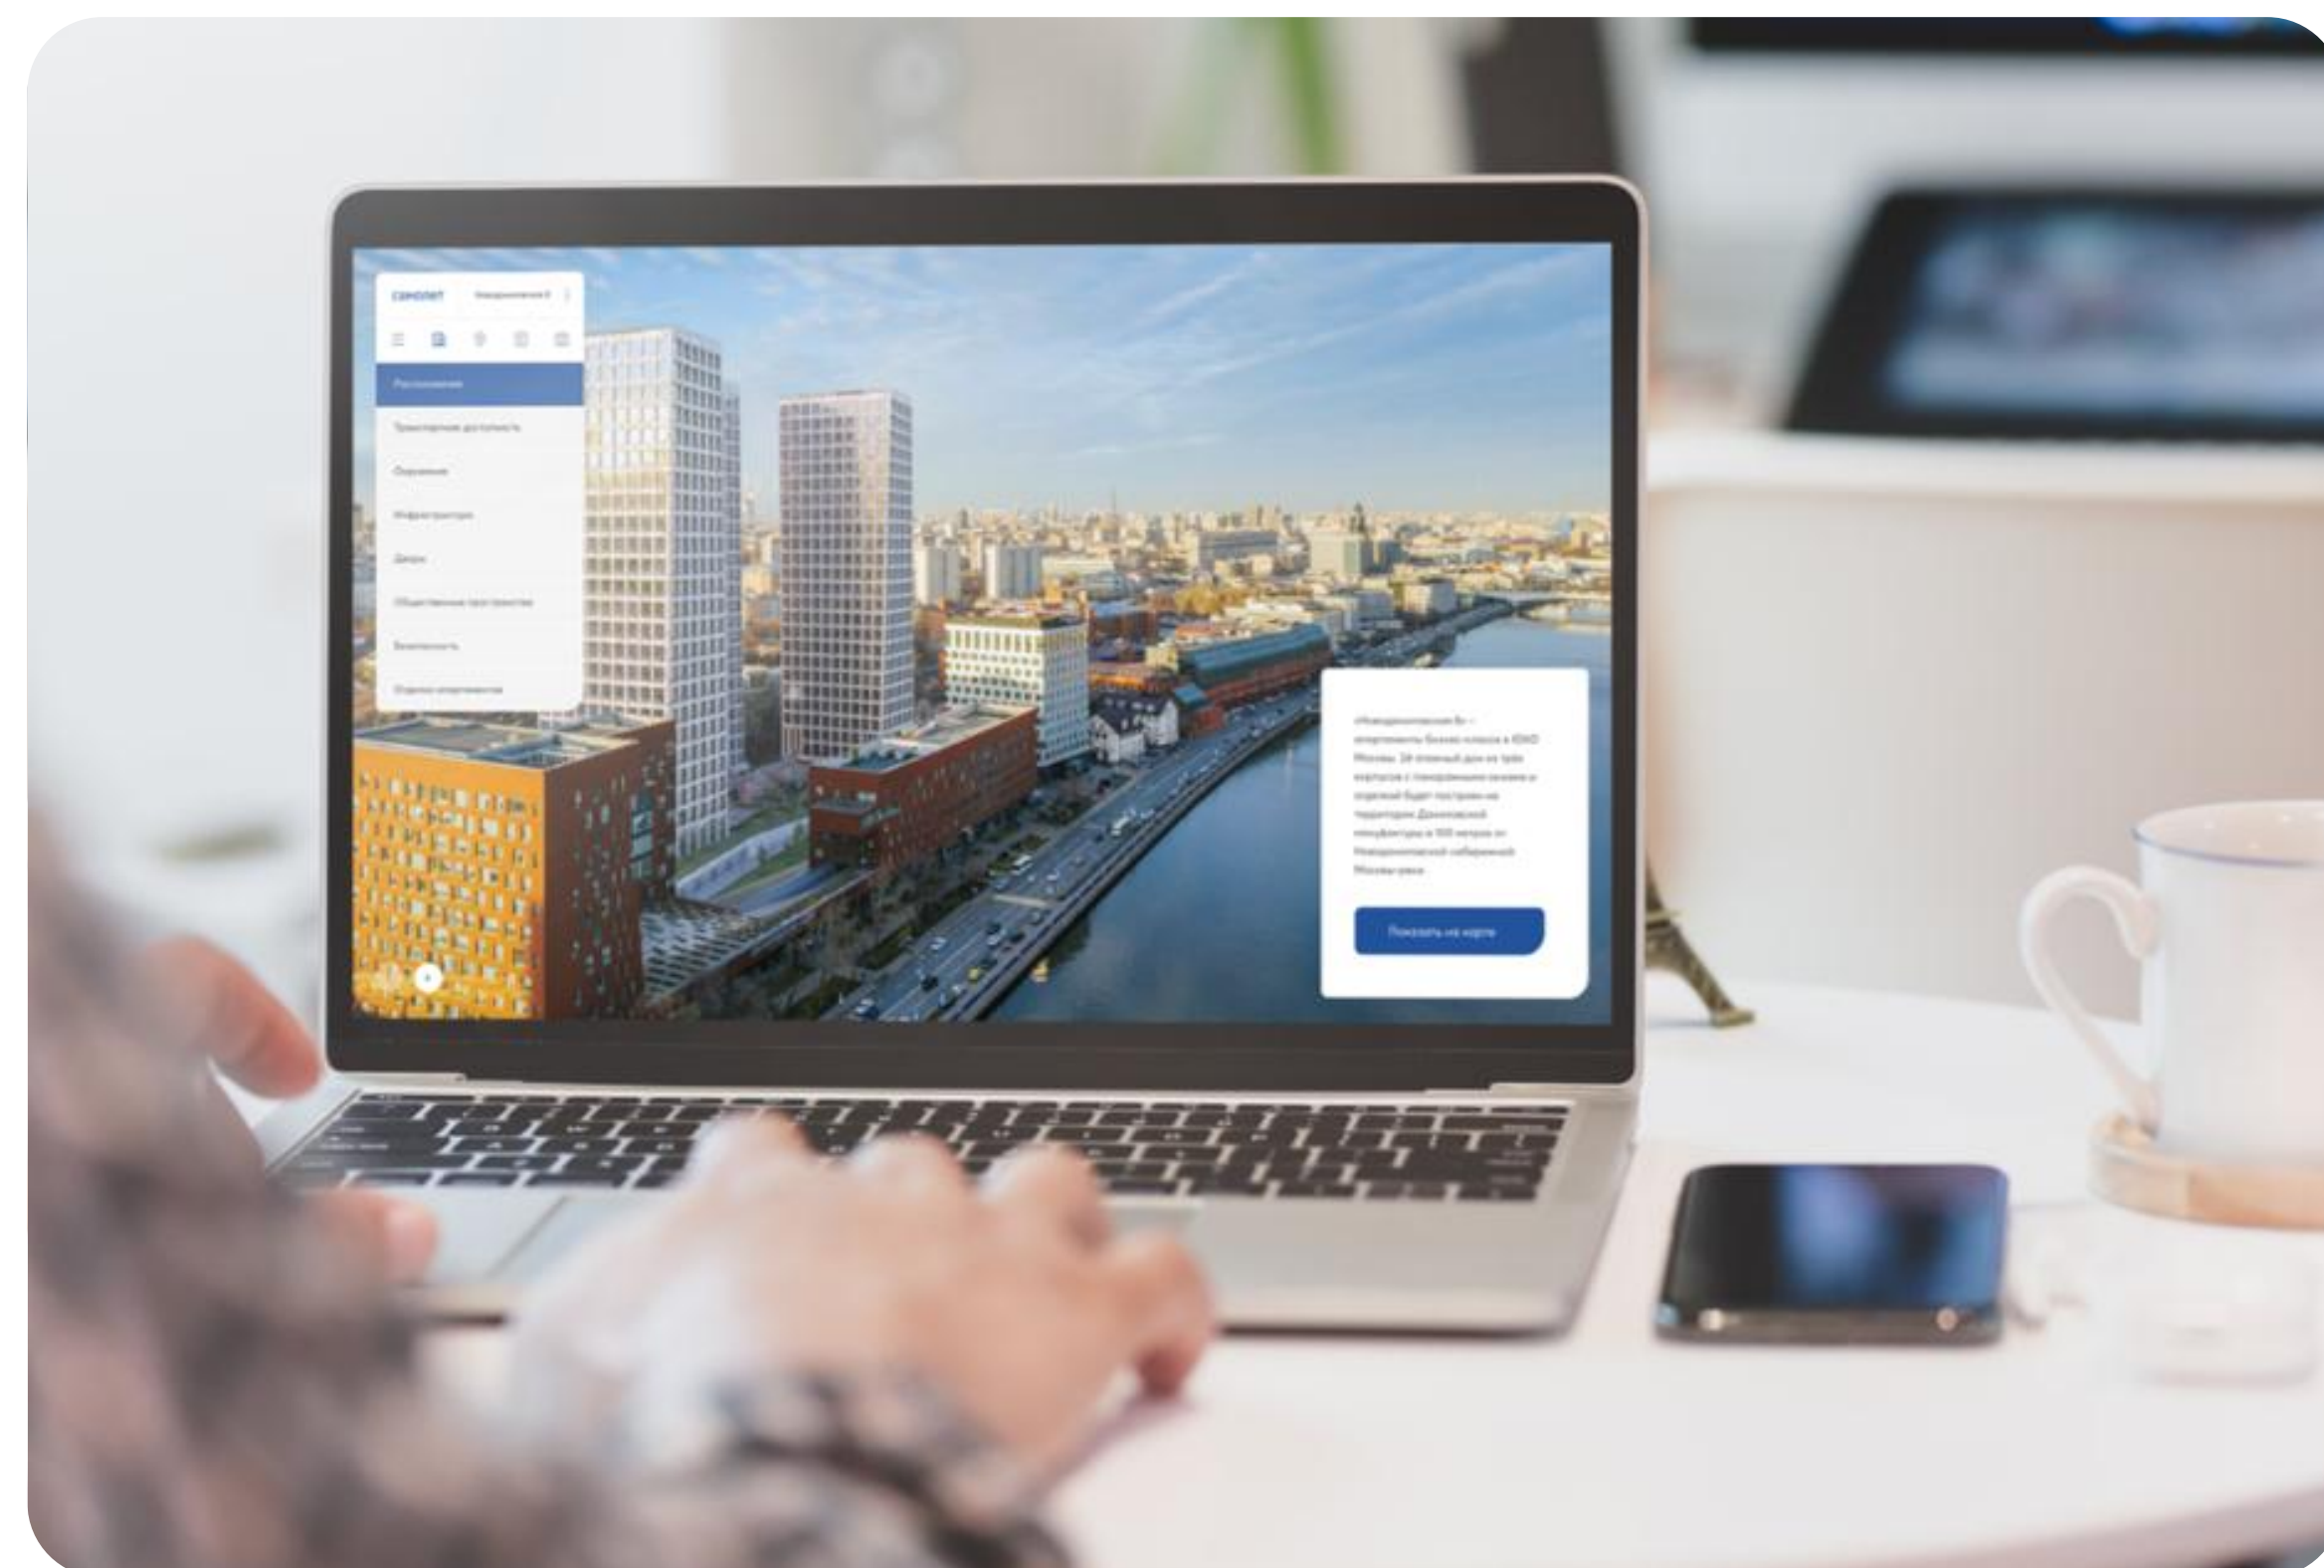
самолет Новоданиловская 8

Расположение

Транспортная доступность

Окружение

Инфраструктура

Двор

Общественные пространства

Безопасность

Отделка апартаментов

«Новоданиловская 8» – апартаменты бизнес-класса в ЮАО Москвы. 28-этажный дом из трёх корпусов с панорамными окнами и отделкой будет построен на территории Даниловской мануфактуры в 100 метрах от Новоданиловской набережной Москвы-реки

Показать на карте